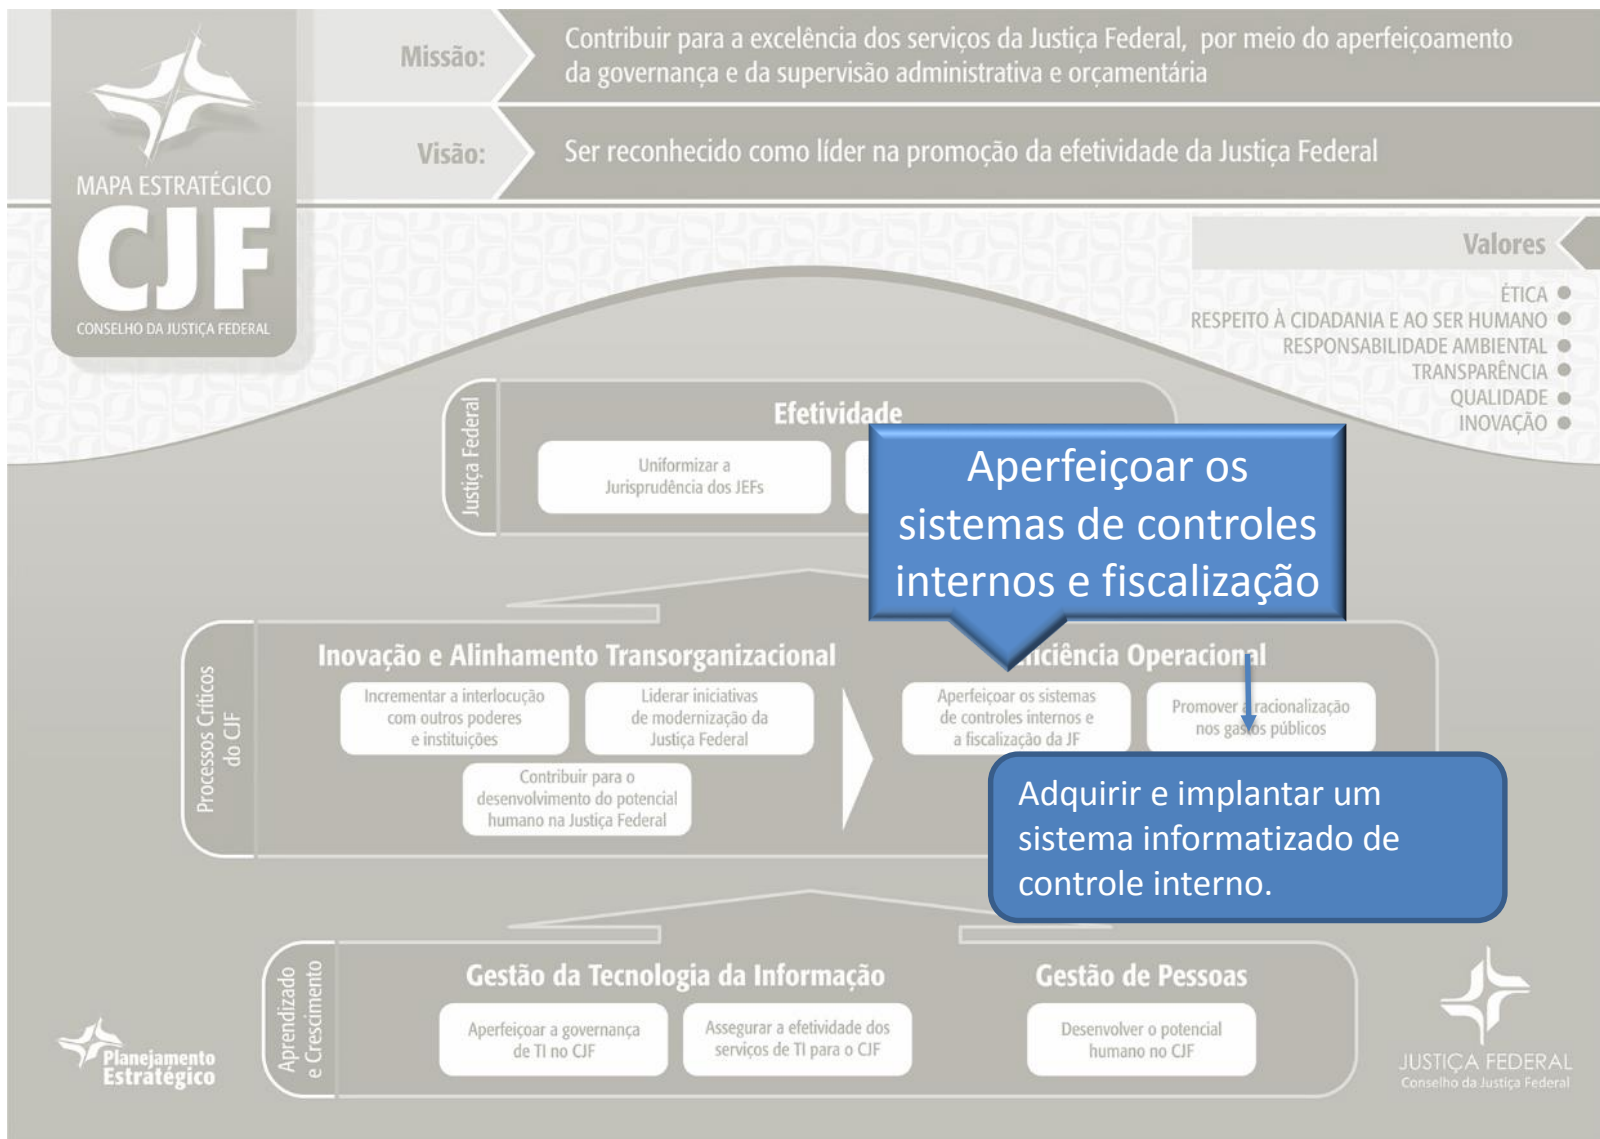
MAPA ESTRATÉGICO
CJF
CONSELHO DA JUSTIÇA FEDERAL

Missão: Contribuir para a excelência dos serviços da Justiça Federal, por meio do aperfeiçoamento da governança e da supervisão administrativa e orçamentária

Visão: Ser reconhecido como líder na promoção da efetividade da Justiça Federal

Valores
ÉTICA
RESPEITO À CIDADANIA E AO SER HUMANO
RESPONSABILIDADE AMBIENTAL
TRANSPARÊNCIA
QUALIDADE
INOVAÇÃO

Justiça Federal

Efetividade

Uniformizar a Jurisprudência dos JEFs

Aperfeiçoar os sistemas de controles internos e fiscalização

Processos Críticos do CJF

Inovação e Alinhamento Transorganizacional

Incrementar a interlocução com outros poderes e instituições

Liderar iniciativas de modernização da Justiça Federal

Contribuir para o desenvolvimento do potencial humano na Justiça Federal

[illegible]ciência Operacional

Aperfeiçoar os sistemas de controles internos e a fiscalização da JF

Promover a racionalização nos gastos públicos

Adquirir e implantar um sistema informatizado de controle interno.

Aprendizado e Crescimento

Gestão da Tecnologia da Informação

Aperfeiçoar a governança de TI no CJF

Assegurar a efetividade dos serviços de TI para o CJF

Gestão de Pessoas

Desenvolver o potencial humano no CJF

Planejamento Estratégico

JUSTIÇA FEDERAL
Conselho da Justiça Federal